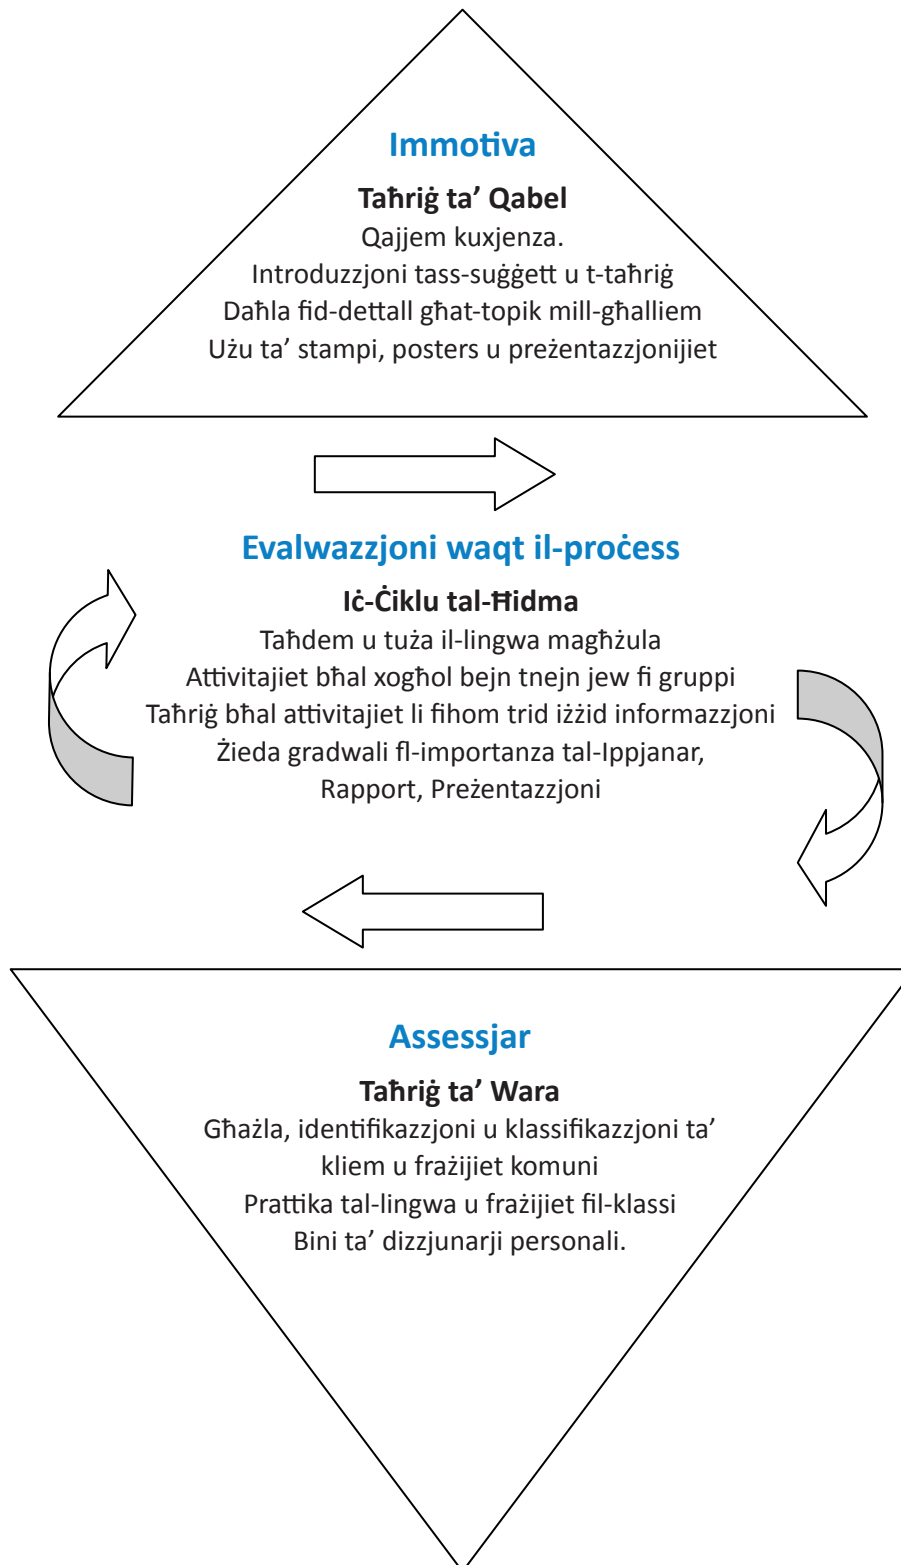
Immotiva

Taħriġ ta' Qabel
Qajjem kuxjenza.
Introduzzjoni tass-suġġett u t-taħriġ
Daħla fid-dettall għat-topik mill-għalliem
Użu ta' stampi, posters u preżentazzjonijiet

Evalwazzjoni waqt il-proċess

Iċ-Ċiklu tal-Ħidma
Taħdem u tuża il-lingwa magħżula
Attivitajiet bħal xogħol bejn tnejn jew fi gruppi
Taħriġ bħal attivitajiet li fihom trid iżżid informazzjoni
Żieda gradwali fl-importanza tal-Ippjanar,
Rapport, Preżentazzjoni

Assessjar

Taħriġ ta' Wara
Għażla, identifikazzjoni u klassifikazzjoni ta' kliem u frażijiet komuni
Prattika tal-lingwa u frażijiet fil-klassi
Bini ta' dizzjunarji personali.